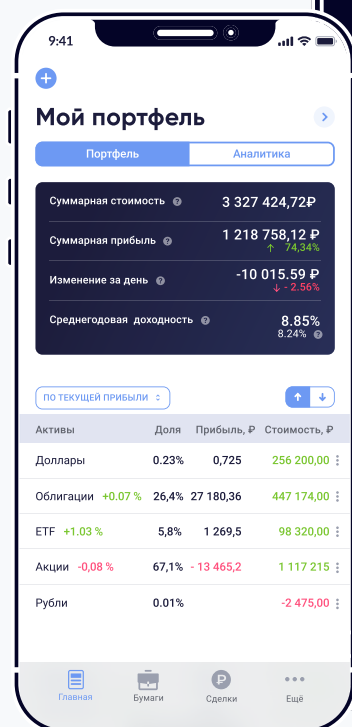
9:41

+

Мой портфель

Портфель | Аналитика

Суммарная стоимость ? 3 327 424,72₽

Суммарная прибыль ? 1 218 758,12 ₽
↑ 74,34%

Изменение за день ? -10 015.59 ₽
↓ - 2.56%

Среднегодовая доходность ? 8.85%
8.24% ?

ПО ТЕКУЩЕЙ ПРИБЫЛИ

| Активы | Доля | Прибыль, ₽ | Стоимость, ₽ |
|---|---|---|---|
| Доллары | 0.23% | 0,725 | 256 200,00 |
| Облигации +0.07 % | 26,4% | 27 180,36 | 447 174,00 |
| ETF +1.03 % | 5,8% | 1 269,5 | 98 320,00 |
| Акции -0,08 % | 67,1% | - 13 465,2 | 1 117 215 |
| Рубли | 0.01% | | -2 475,00 |

Главная Бумаги Сделки Ещё